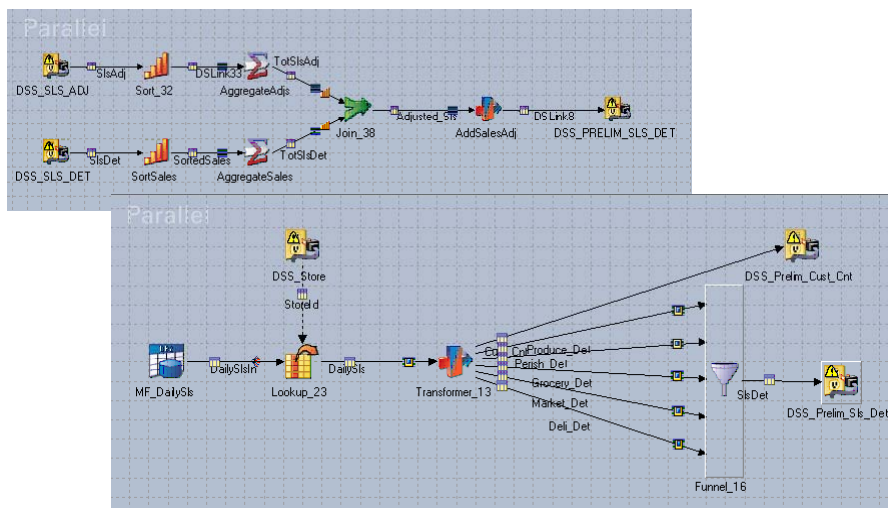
Parallel

DSS_SLS_ADJ
SlsAdj
Sort_32
DSLink33
AggregateAdjs
TotSlsAdj
Join_38
Adjusted_Sls
AddSalesAdj
DSLink8
DSS_PRELIM_SLS_DET
DSS_SLS_DET
SlsDet
SortSales
SortedSales
AggregateSales
TotSlsDet

Parallel

DSS_Store
StoreId
DSS_Prelim_Cust_Cnt
MF_DailySls
DailySlsIn
Lookup_23
DailySls
Transformer_13
Cust_Cnt
Produce_Det
Perish_Det
Grocery_Det
Market_Det
Deli_Det
SlsDet
DSS_Prelim_Sls_Det
Funnel_16